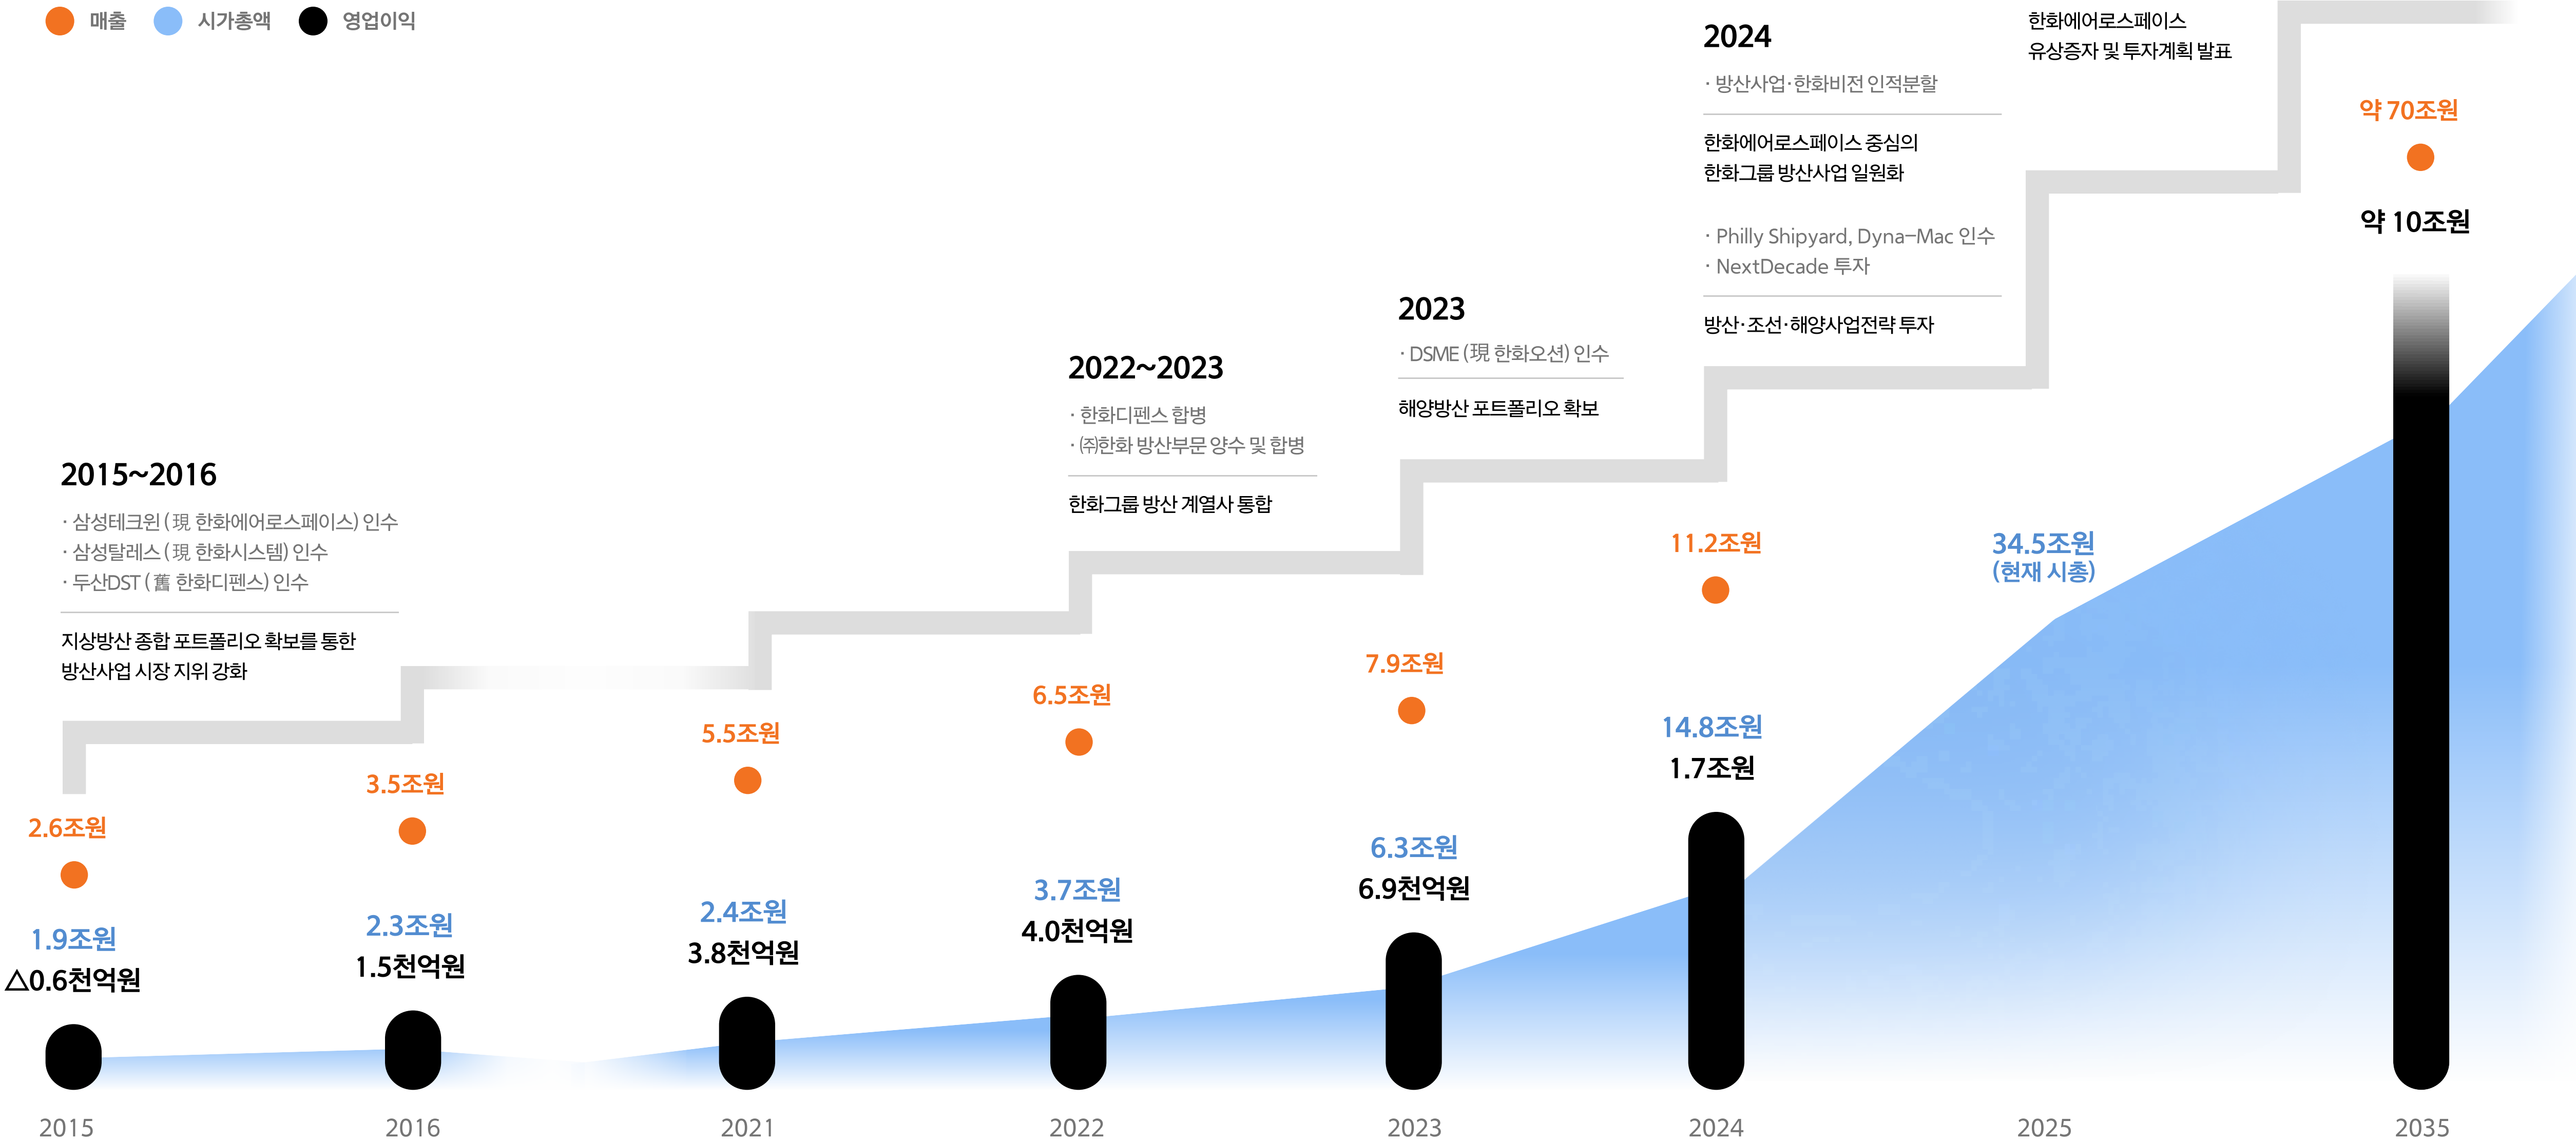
매출 시가총액 영업이익

2024
· 방산사업·한화비전 인적분할

한화에어로스페이스 중심의 한화그룹 방산사업 일원화

· Philly Shipyard, Dyna-Mac 인수
· NextDecade 투자

방산·조선·해양사업전략 투자

한화에어로스페이스 유상증자 및 투자계획 발표

약 70조원

약 10조원

2023
· DSME (現 한화오션) 인수

해양방산 포트폴리오 확보

2022~2023
· 한화디펜스 합병
· ㈜한화 방산부문 양수 및 합병

한화그룹 방산 계열사 통합

2015~2016
· 삼성테크윈 (現 한화에어로스페이스) 인수
· 삼성탈레스 (現 한화시스템) 인수
· 두산DST (舊 한화디펜스) 인수

지상방산 종합 포트폴리오 확보를 통한 방산사업 시장 지위 강화

11.2조원

34.5조원
(현재 시총)

14.8조원
1.7조원

7.9조원

6.3조원
6.9천억원

6.5조원

3.7조원
4.0천억원

5.5조원

2.4조원
3.8천억원

3.5조원

2.3조원
1.5천억원

2.6조원

1.9조원
△0.6천억원

2015 2016 2021 2022 2023 2024 2025 2035